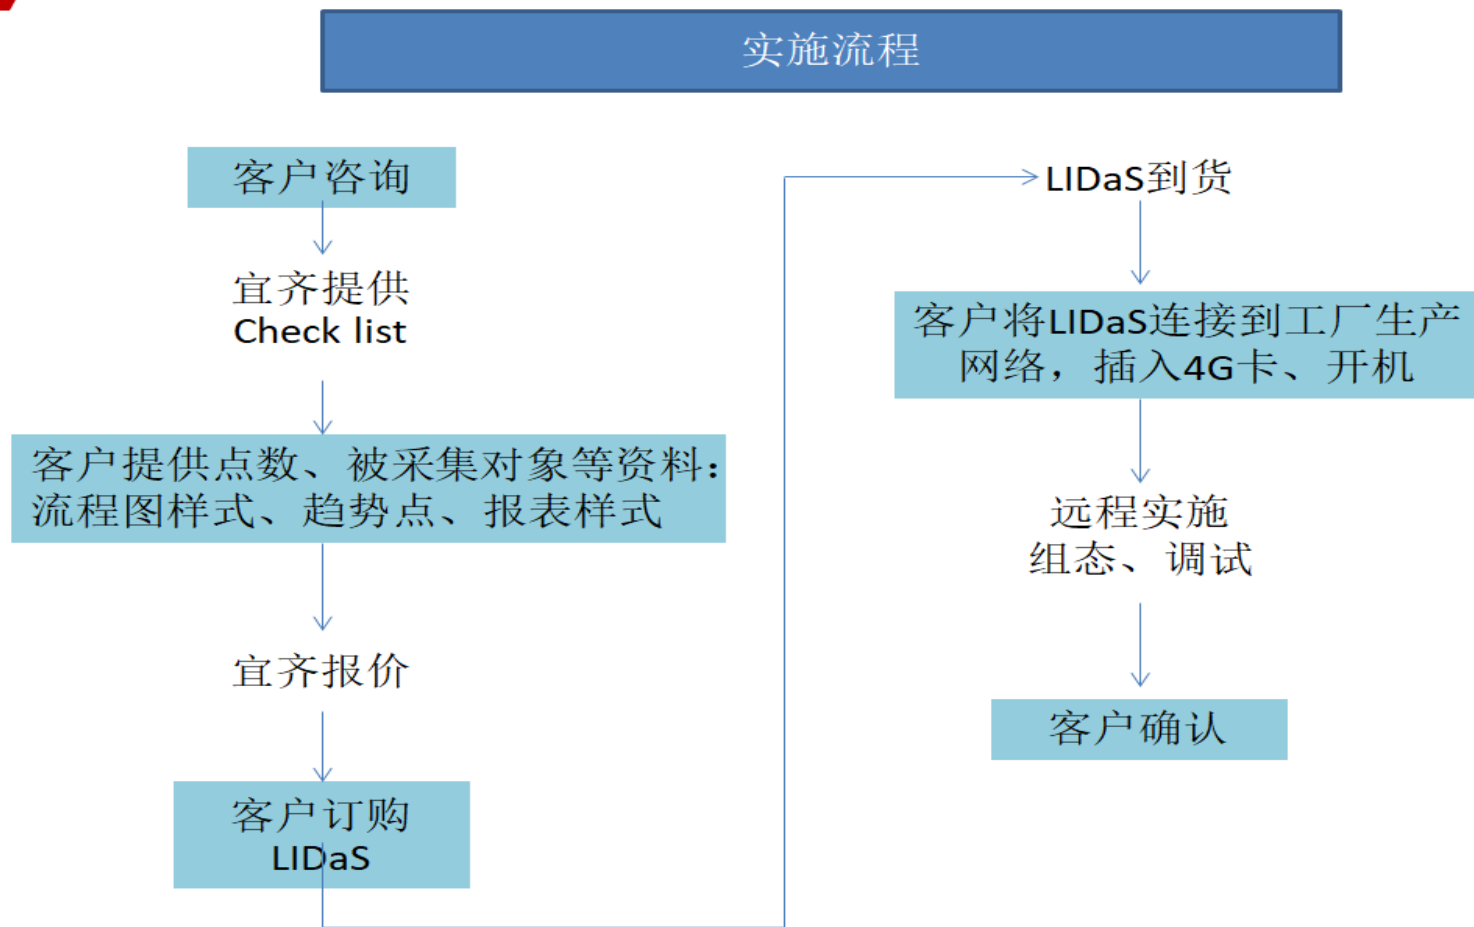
实施流程

客户咨询

宜齐提供
Check list

客户提供点数、被采集对象等资料：
流程图样式、趋势点、报表样式

宜齐报价

客户订购
LIDaS

LIDaS到货

客户将LIDaS连接到工厂生产网络，插入4G卡、开机

远程实施
组态、调试

客户确认